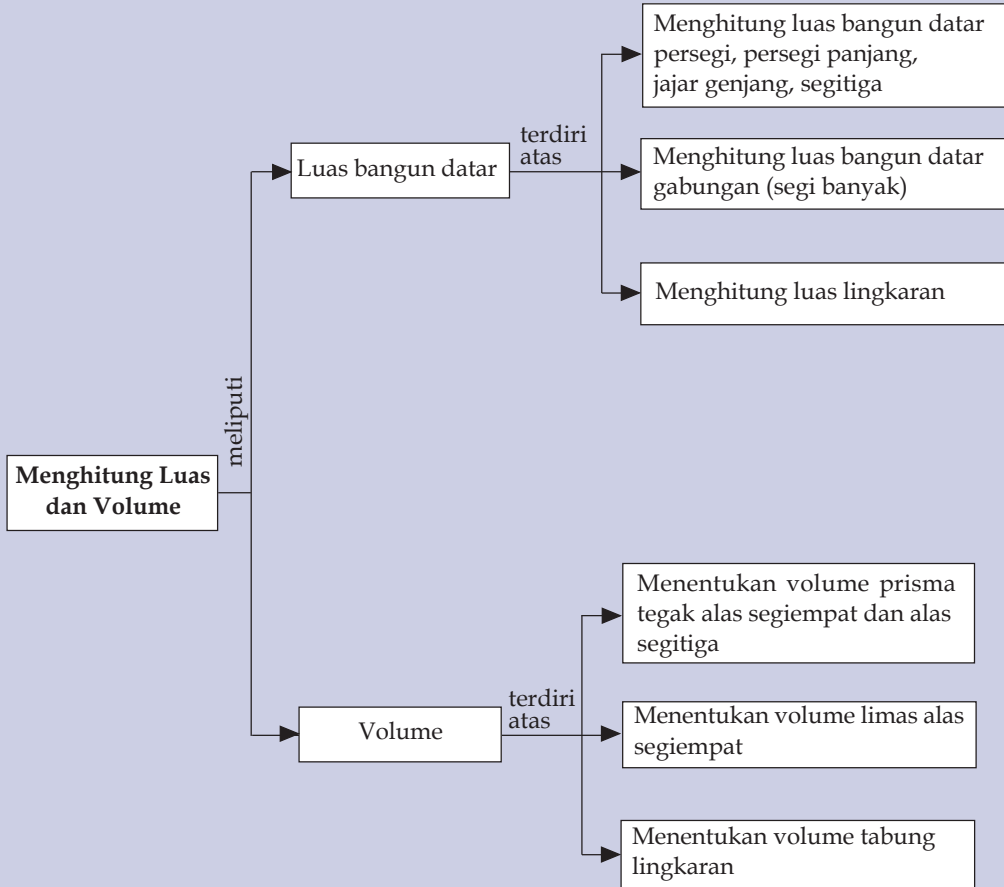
Menghitung Luas dan Volume

meliputi

Luas bangun datar

terdiri atas

Menghitung luas bangun datar persegi, persegi panjang, jajar genjang, segitiga

Menghitung luas bangun datar gabungan (segi banyak)

Menghitung luas lingkaran

Volume

terdiri atas

Menentukan volume prisma tegak alas segiempat dan alas segitiga

Menentukan volume limas alas segiempat

Menentukan volume tabung lingkaran